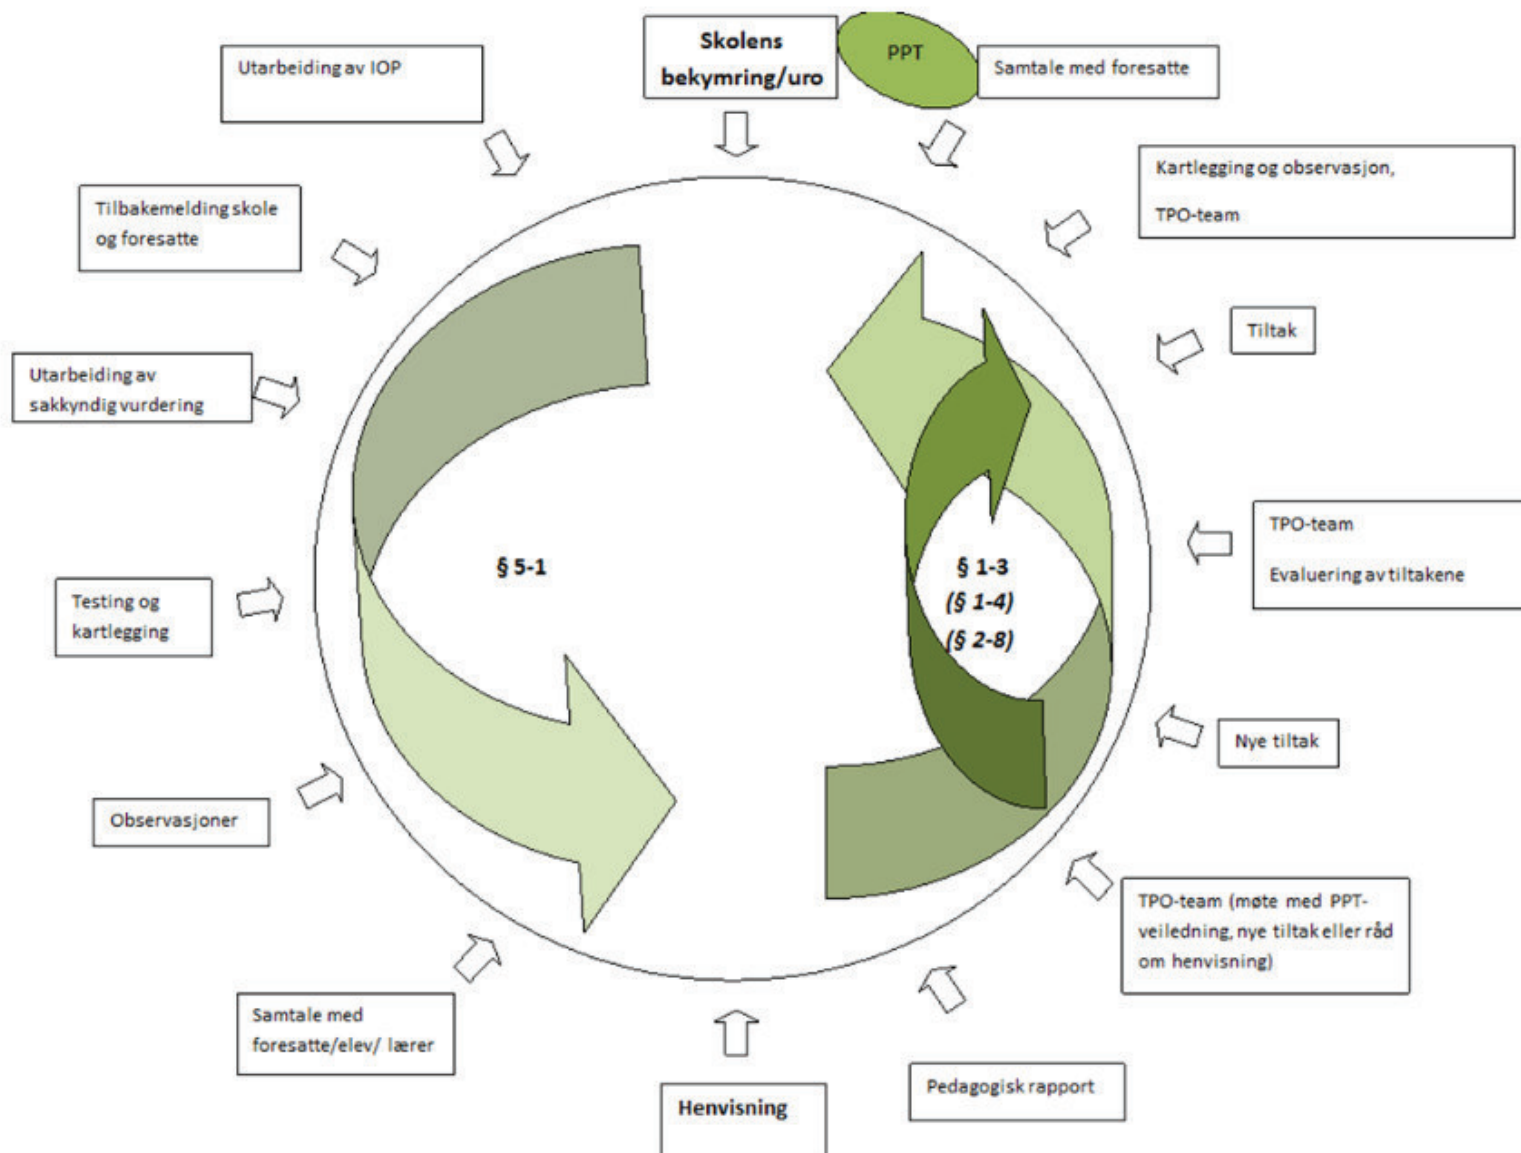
Skolens bekymring/uro

PPT

Samtale med foresatte

Kartlegging og observasjon,

TPO-team

Tiltak

TPO-team

Evaluering av tiltakene

Nye tiltak

TPO-team (møte med PPT-veiledning, nye tiltak eller råd om henvisning)

Pedagogisk rapport

Henvisning

Samtale med foresatte/elev/ lærer

Observasjoner

Testing og kartlegging

Utarbeiding av sakkyndig vurdering

Tilbakemelding skole og foresatte

Utarbeiding av IOP

§ 5-1

§ 1-3
(§ 1-4)
(§ 2-8)